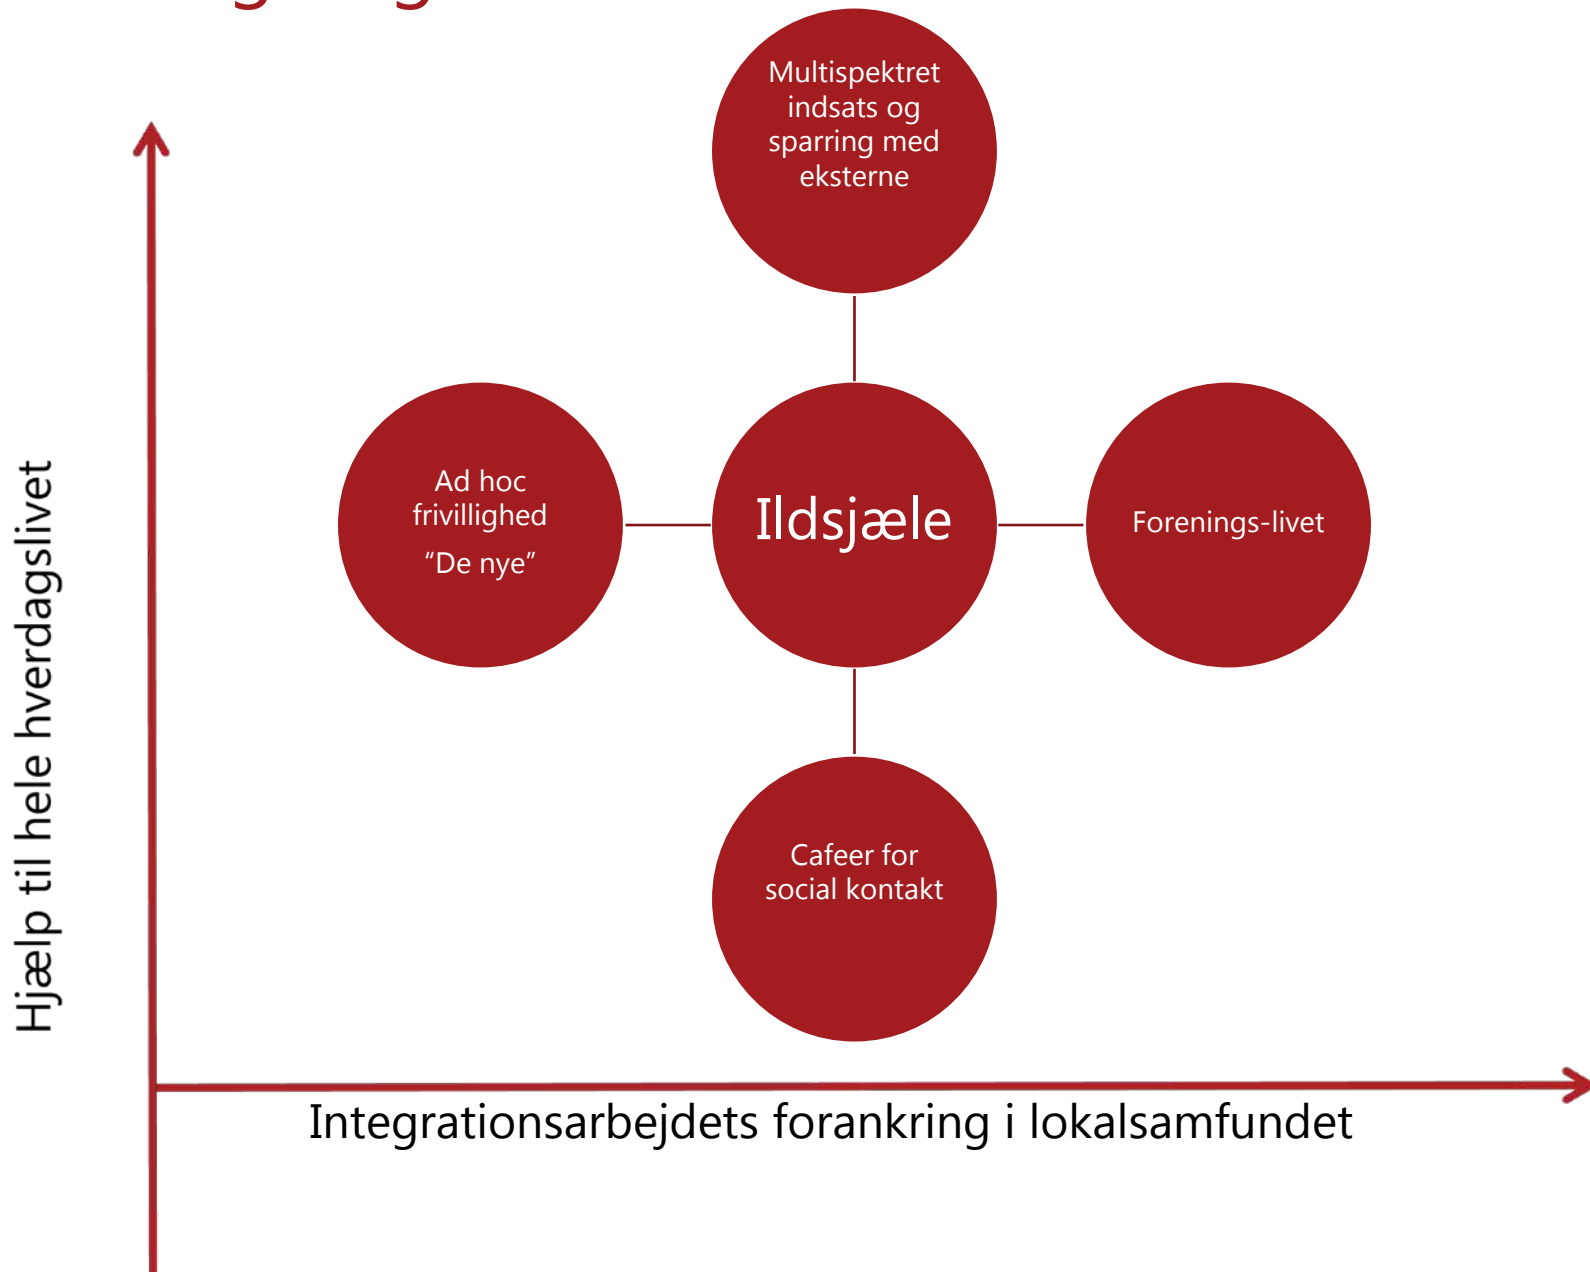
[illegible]

Multispektret indsats og sparring med eksterne

Ad hoc frivillighed
“De nye”

Ildsjæle

Forenings-livet

Cafeer for social kontakt

Hjælp til hele hverdagslivet

Integrationsarbejdets forankring i lokalsamfundet